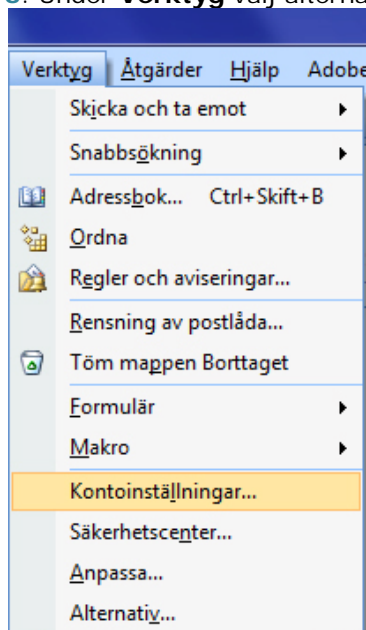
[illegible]. Under **Verktyg** välj alterna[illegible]

Verktyg Åtgärder Hjälp Adobe

Skicka och ta emot

Snabbsökning

Adressbok... Ctrl+Skift+B

Ordna

Regler och aviseringar...

Rensning av postlåda...

Töm mappen Borttaget

Formulär

Makro

Kontoinställningar...

Säkerhetscenter...

Anpassa...

Alternativ...